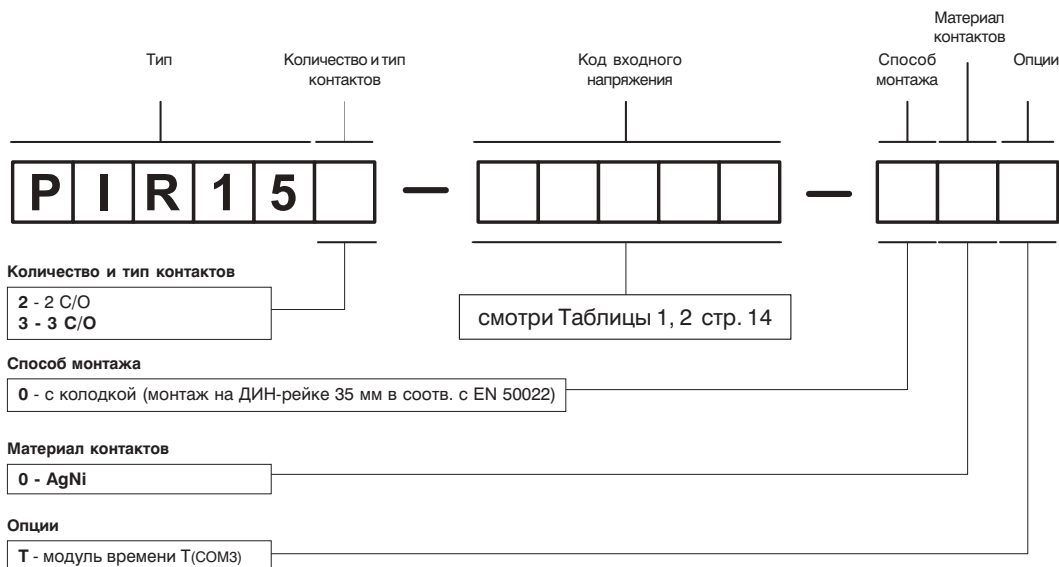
Материал контактов

Тип

Количество и тип контактов

Код входного напряжения

Способ монтажа

Опции

P I R 1 5 – –

Количество и тип контактов

**2** - 2 C/O
**3 - 3 C/O**

смотри Таблицы 1, 2 стр. 14

Способ монтажа

**0** - с колодкой (монтаж на ДИН-рейке 35 мм в соотв. с EN 50022)

Материал контактов

**0 - AgNi**

Опции

**T** - модуль времени T(COM3)